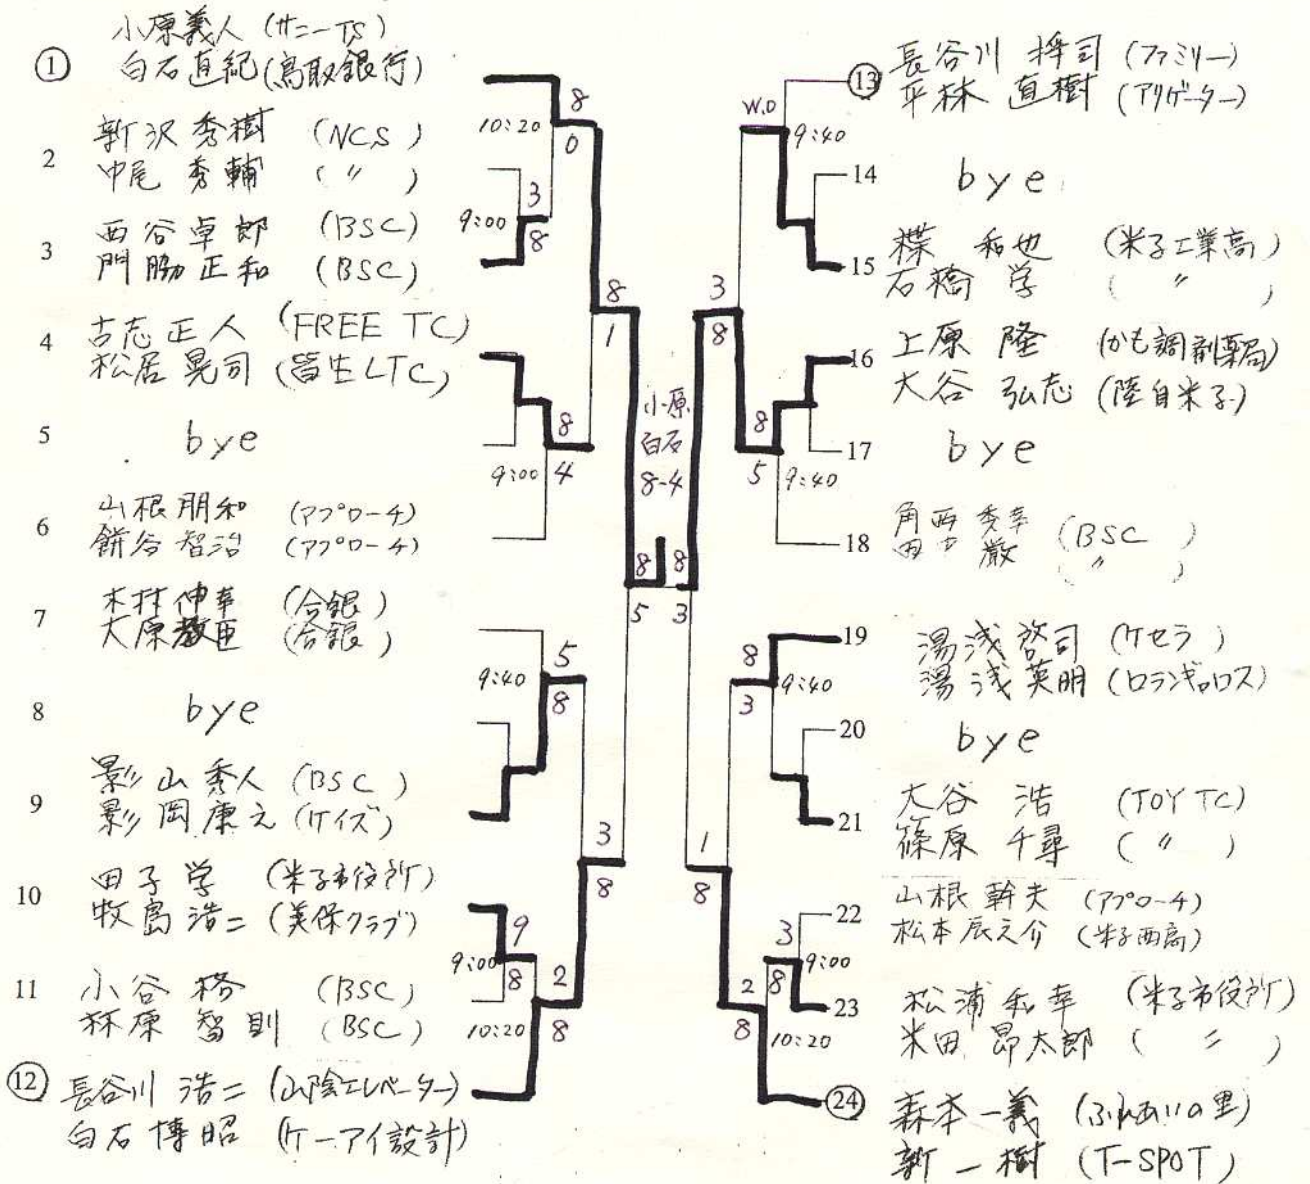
① 小原義人 (サニーTS)
白石直紀 (鳥取銀行)

2 新沢秀樹 (NCS)
中尾秀輔 (〃)

3 西谷卓郎 (BSC)
門脇正和 (BSC)

4 古志正人 (FREE TC)
松居晃司 (皆生LTC)

5 bye

6 山根朋和 (アプローチ)
餅谷智治 (アプローチ)

7 木村伸幸 (合銀)
大原康匡 (合銀)

8 bye

9 影山秀人 (BSC)
影岡康之 (ケイズ)

10 田子学 (米子市役所)
牧島浩二 (美保クラブ)

11 小谷務 (BSC)
林原智則 (BSC)

⑫ 長谷川浩二 (山陰エレベーター)
白石博昭 (ケーアイ設計)

10:20 8 0
9:00 3 8
8 1
9:00 8 4
8 5
9:40 5 8
3 8
9:00 9 8 2
10:20 8

小原
白石
8-4

8 8
3

W.O
9:40
3 8
8 5 9:40
8 3 9:40
1 8
3 8 9:00
2 8 10:20

⑬ 長谷川将司 (ファミリー)
平林直樹 (アリゲーター)

14 bye

15 椋和也 (米子工業高)
石橋学 (〃)

16 上原隆 (かも調剤薬局)
大谷弘志 (陸自米子)

17 bye

18 角西秀幸
田中厳 (BSC)
(〃)

19 湯浅啓司 (ケセラ)
湯浅英明 (ロランギャロス)

20 bye

21 大谷浩 (TOY TC)
篠原千尋 (〃)

22 山根幹夫 (アプローチ)
松本辰之介 (米子西高)

23 松浦和幸 (米子市役所)
米田昂太郎 (〃)

㉔ 森本一義 (ふれあいの里)
新一樹 (T-SPOT)